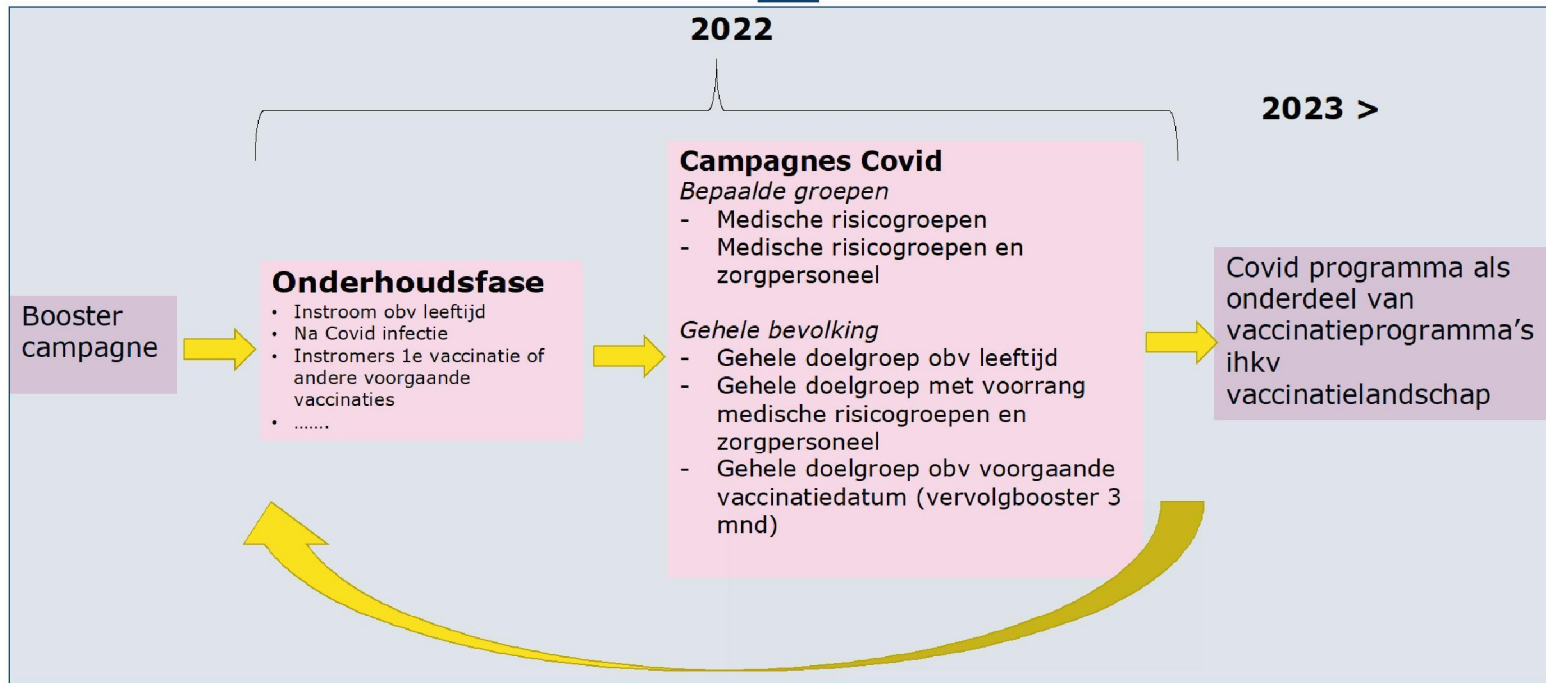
2022

2023 >

Booster campagne

Onderhoudsfase
• Instroom obv leeftijd
• Na Covid infectie
• Instromers 1e vaccinatie of andere voorgaande vaccinaties
• .......

Campagnes Covid
*Bepaalde groepen*
- Medische risicogroepen
- Medische risicogroepen en zorgpersoneel

*Gehele bevolking*
- Gehele doelgroep obv leeftijd
- Gehele doelgroep met voorrang medische risicogroepen en zorgpersoneel
- Gehele doelgroep obv voorgaande vaccinatiedatum (vervolgbooster 3 mnd)

Covid programma als onderdeel van vaccinatieprogramma's ihkv vaccinatielandschap